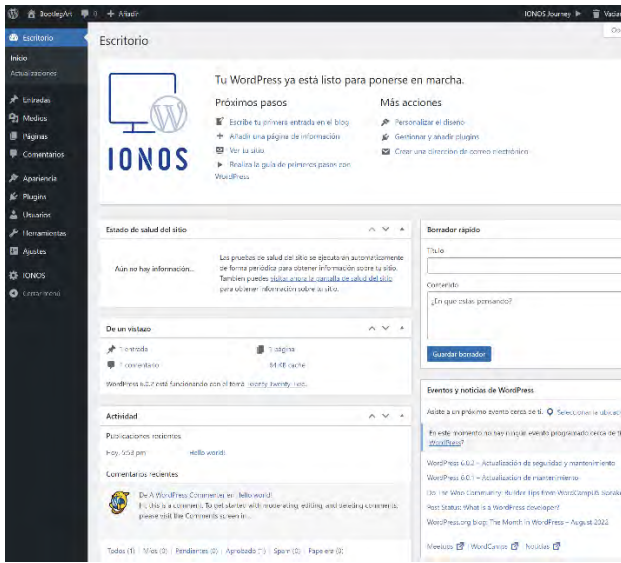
BootlegArt 0 + Añadir IONOS Journey Vaciar

Escritorio

Inicio
Actualizaciones
Entradas
Medios
Páginas
Comentarios
Apariencia
Plugins
Usuarios
Herramientas
Ajustes
IONOS
Cerrar menú

Escritorio

Tu WordPress ya está listo para ponerse en marcha.

IONOS

Próximos pasos
Escribe tu primera entrada en el blog
Añadir una página de información
Ver tu sitio
Realiza la guía de primeros pasos con WordPress

Más acciones
Personalizar el diseño
Gestionar y añadir plugins
Crear una dirección de correo electrónico

Estado de salud del sitio
Aún no hay información...
Las pruebas de salud del sitio se ejecutan automáticamente de forma periódica para obtener información sobre tu sitio. También puedes visitar ahora la pantalla de salud del sitio para obtener información sobre tu sitio.

Borrador rápido
Título
Contenido
¿En qué estás pensando?
Guardar borrador

De un vistazo
1 entrada
1 página
1 comentario
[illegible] caché
WordPress 6.0.2 está funcionando con el tema Twenty Twenty-Two.

Actividad
Publicaciones recientes
Hoy, 5:53 pm Hello world!
Comentarios recientes
De A WordPress Commenter en Hello world!
Hi, this is a comment. To get started with moderating, editing, and deleting comments, please visit the Comments screen in...
Todos (1) | Míos (0) | Pendientes (0) | Aprobado (1) | Spam (0) | Papelera (0)

Eventos y noticias de WordPress
Asiste a un próximo evento cerca de ti. Seleccionar la ubicación
En este momento no hay ningún evento programado cerca de ti. ¿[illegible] WordPress?
WordPress 6.0.2 – Actualización de seguridad y mantenimiento
WordPress 6.0.1 – Actualización de mantenimiento
Do the Woo Community: Builder tips from WooCamp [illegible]
Post Status: What is a WordPress developer?
WordPress.org blog: The Month in WordPress – August 2022
Meetups | WordCamps | Noticias